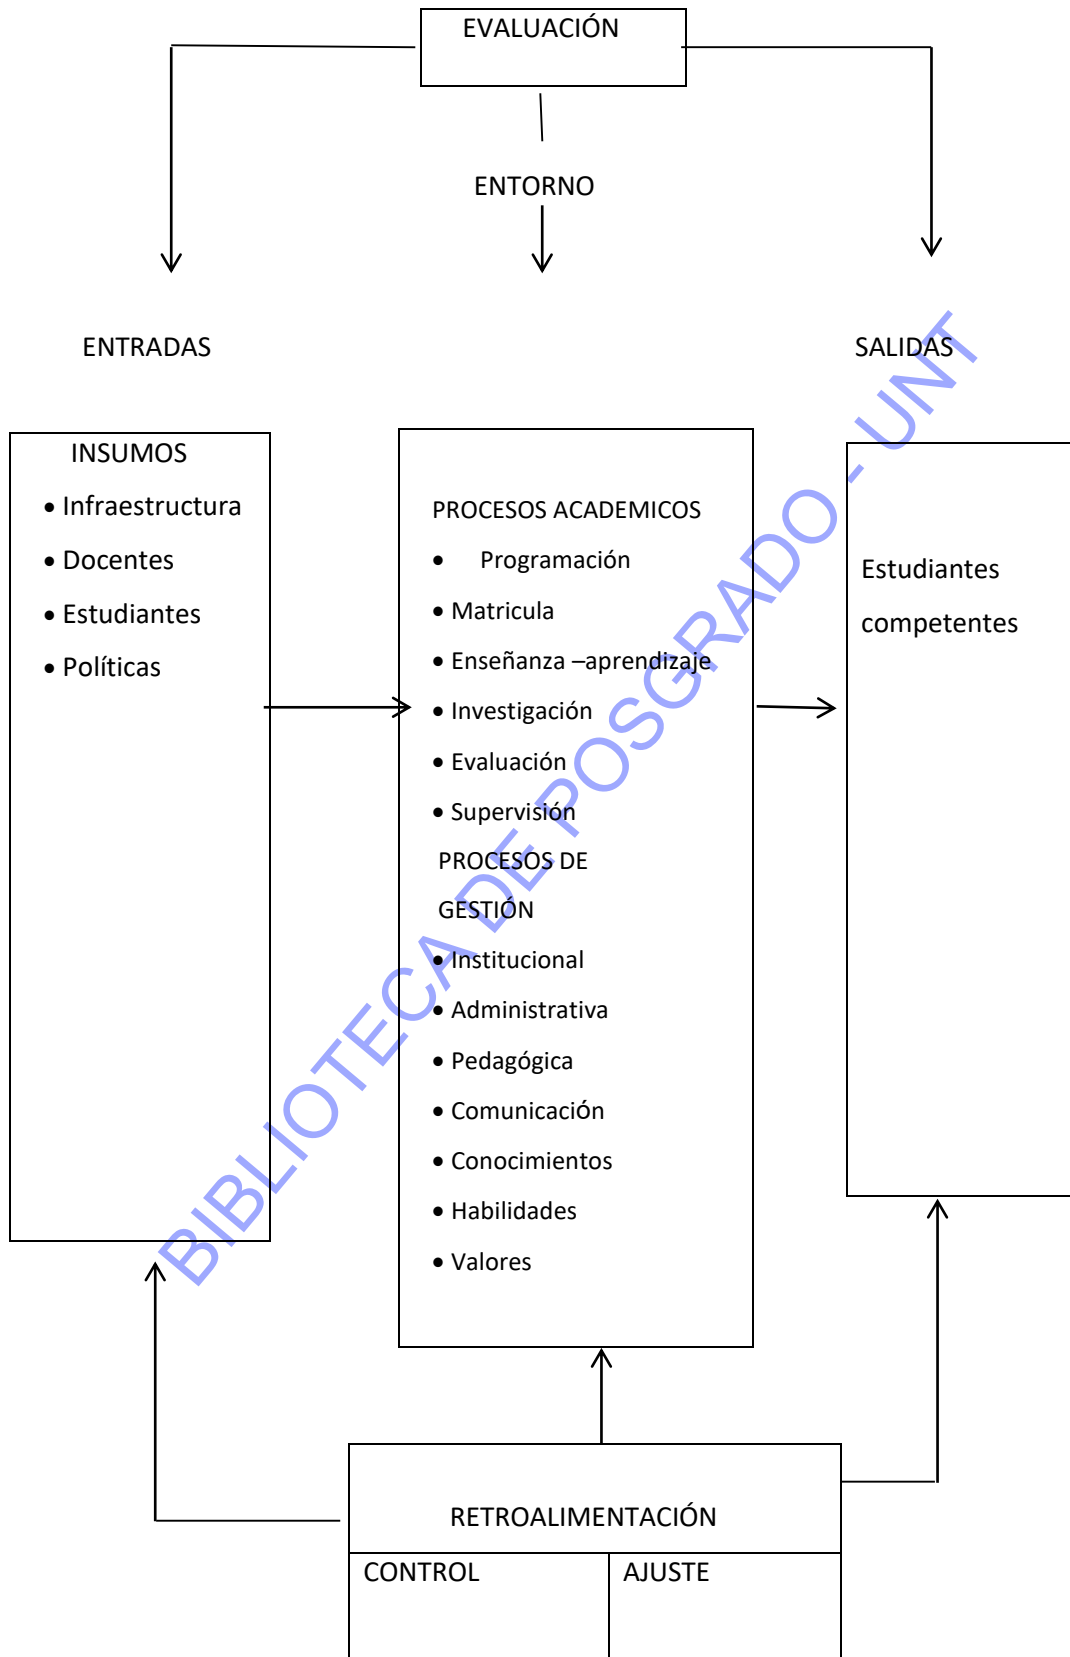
EVALUACIÓN

ENTORNO

ENTRADAS

SALIDAS

INSUMOS
• Infraestructura
• Docentes
• Estudiantes
• Políticas

PROCESOS ACADEMICOS
• Programación
• Matricula
• Enseñanza –aprendizaje
• Investigación
• Evaluación
• Supervisión
PROCESOS DE GESTIÓN
• Institucional
• Administrativa
• Pedagógica
• Comunicación
• Conocimientos
• Habilidades
• Valores

Estudiantes competentes

RETROALIMENTACIÓN

| CONTROL | AJUSTE |
|---|---|

BIBLIOTECA DE POSGRADO - UNT